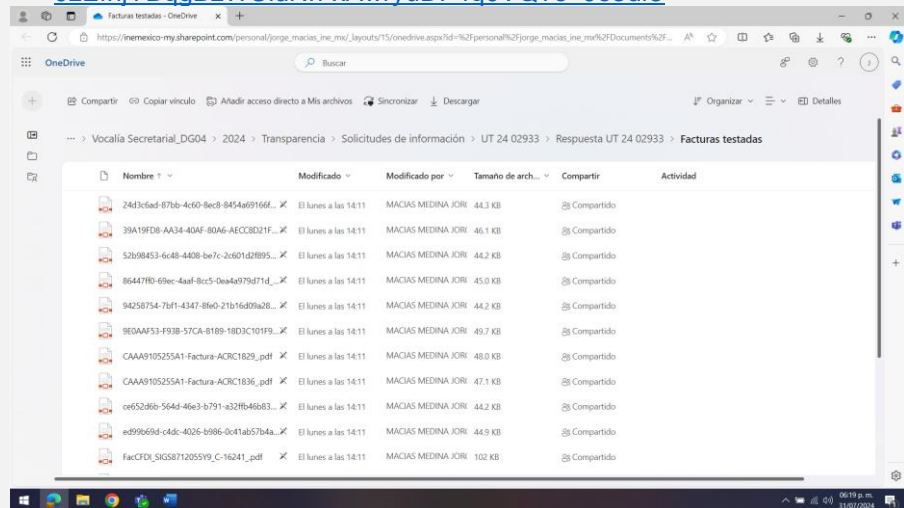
Facturas testadas - OneDrive

https://inemexico-my.sharepoint.com/personal/jorge_macias_ine_mx/_layouts/15/onedrive.aspx?id=%2Fpersonal%2Fjorge_macias_ine_mx%2FDocuments%2F...

OneDrive

Buscar

Compartir Copiar vínculo Añadir acceso directo a Mis archivos Sincronizar Descargar

Organizar Detalles

... > Vocalía Secretarial_DG04 > 2024 > Transparencia > Solicitudes de información > UT 24 02933 > Respuesta UT 24 02933 > Facturas testadas

| Nombre ↑ | Modificado | Modificado por | Tamaño de arch... | Compartir | Actividad |
|---|---|---|---|---|---|
| 24d3c6ad-87bb-4c60-8ec8-8454a69166f... | El lunes a las 14:11 | MACIAS MEDINA JORG | 44.3 KB | Compartido | |
| 39A19FD8-AA34-40AF-80A6-AECC8D21F... | El lunes a las 14:11 | MACIAS MEDINA JORG | 46.1 KB | Compartido | |
| 52b98453-6c48-4408-be7c-2c601d2f895... | El lunes a las 14:11 | MACIAS MEDINA JORG | 44.2 KB | Compartido | |
| 86447ff0-69ec-4aaf-8cc5-0ea4a979d71d_... | El lunes a las 14:11 | MACIAS MEDINA JORG | 45.0 KB | Compartido | |
| 94258754-7bf1-4347-8fe0-21b16d09a28... | El lunes a las 14:11 | MACIAS MEDINA JORG | 44.2 KB | Compartido | |
| 9E0AAF53-F93B-57CA-8189-18D3C101F9... | El lunes a las 14:11 | MACIAS MEDINA JORG | 49.7 KB | Compartido | |
| CAAA9105255A1-Factura-ACRC1829_.pdf | El lunes a las 14:11 | MACIAS MEDINA JORG | 48.0 KB | Compartido | |
| CAAA9105255A1-Factura-ACRC1836_.pdf | El lunes a las 14:11 | MACIAS MEDINA JORG | 47.1 KB | Compartido | |
| ce652d6b-564d-46e3-b791-a32ffb46b83... | El lunes a las 14:11 | MACIAS MEDINA JORG | 44.2 KB | Compartido | |
| ed99b69d-c4dc-4026-b986-0c41ab57b4a... | El lunes a las 14:11 | MACIAS MEDINA JORG | 44.9 KB | Compartido | |
| FacCFDI_SIGS8712055Y9_C-16241_.pdf | El lunes a las 14:11 | MACIAS MEDINA JORG | 102 KB | Compartido | |

06:19 p. m.
31/07/2024